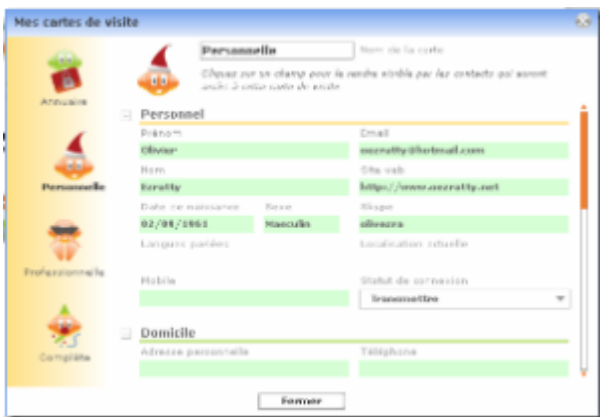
Mes cartes de visite

Annuaire

Personnelle

Professionnelle

Complète

Personnelle

Nom de la carte

Cliquez sur un champ pour le rendre visible par les contacts qui auront accès à cette carte de visite

Personnel

Prénom

Olivier

Email

oezratty@hotmail.com

Nom

Ezratty

Site web

http://www.oezratty.net

Date de naissance

02/08/1961

Sexe

Masculin

Alogue

oliveezra

Langues parlées

Localisation actuelle

Mobile

Statut de connexion

Transmettre

Domicile

Adresse personnelle

Téléphone

Fermer